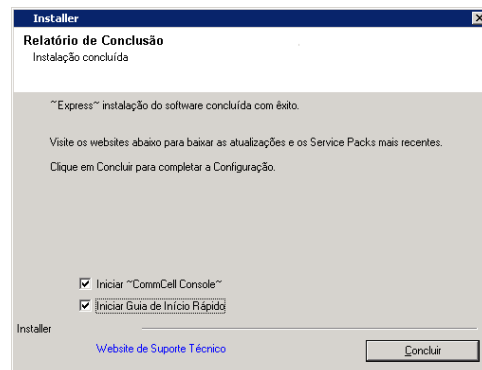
Installer

Relatório de Conclusão
Instalação concluída

~Express~ instalação do software concluída com êxito.

Visite os websites abaixo para baixar as atualizações e os Service Packs mais recentes.

Clique em Concluir para completar a Configuração.

☑ Iniciar ~CommCell Console~
☑ Iniciar Guia de Início Rápido

Installer

Website de Suporte Técnico

Concluir